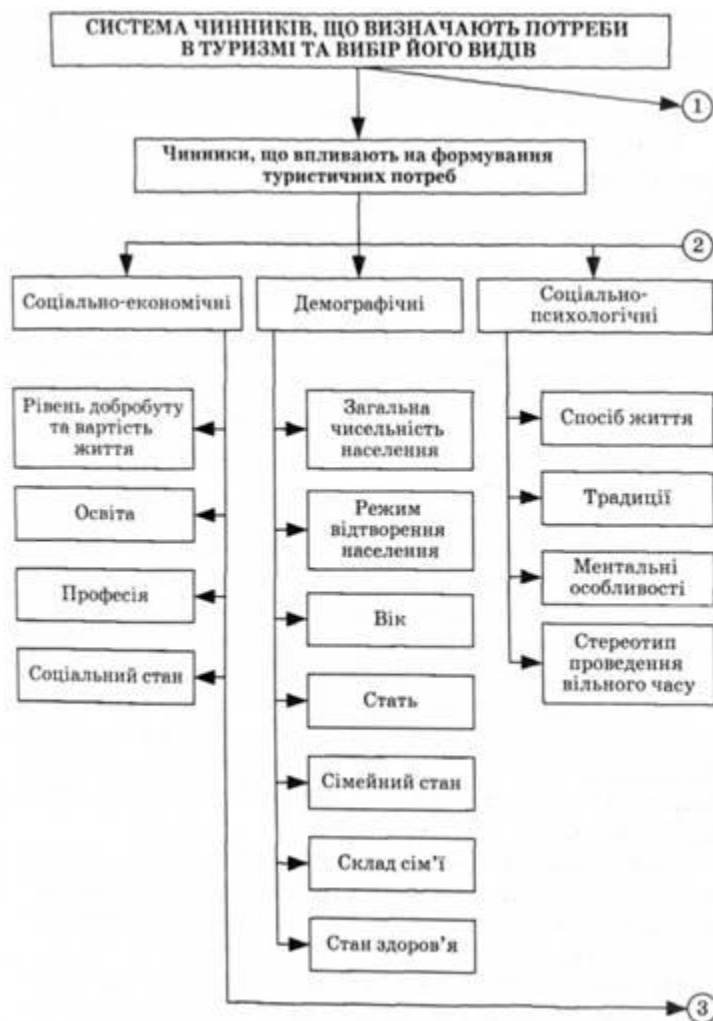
СИСТЕМА ЧИННИКІВ, ЩО ВИЗНАЧАЮТЬ ПОТРЕБИ В ТУРИЗМІ ТА ВИБІР ЙОГО ВИДІВ

1

Чинники, що впливають на формування туристичних потреб

2

Соціально-економічні

Демографічні

Соціально-психологічні

Рівень добробуту та вартість життя

Освіта

Професія

Соціальний стан

Загальна чисельність населення

Режим відтворення населення

Вік

Стать

Сімейний стан

Склад сім'ї

Стан здоров'я

Спосіб життя

Традиції

Ментальні особливості

Стереотип проведення вільного часу

3